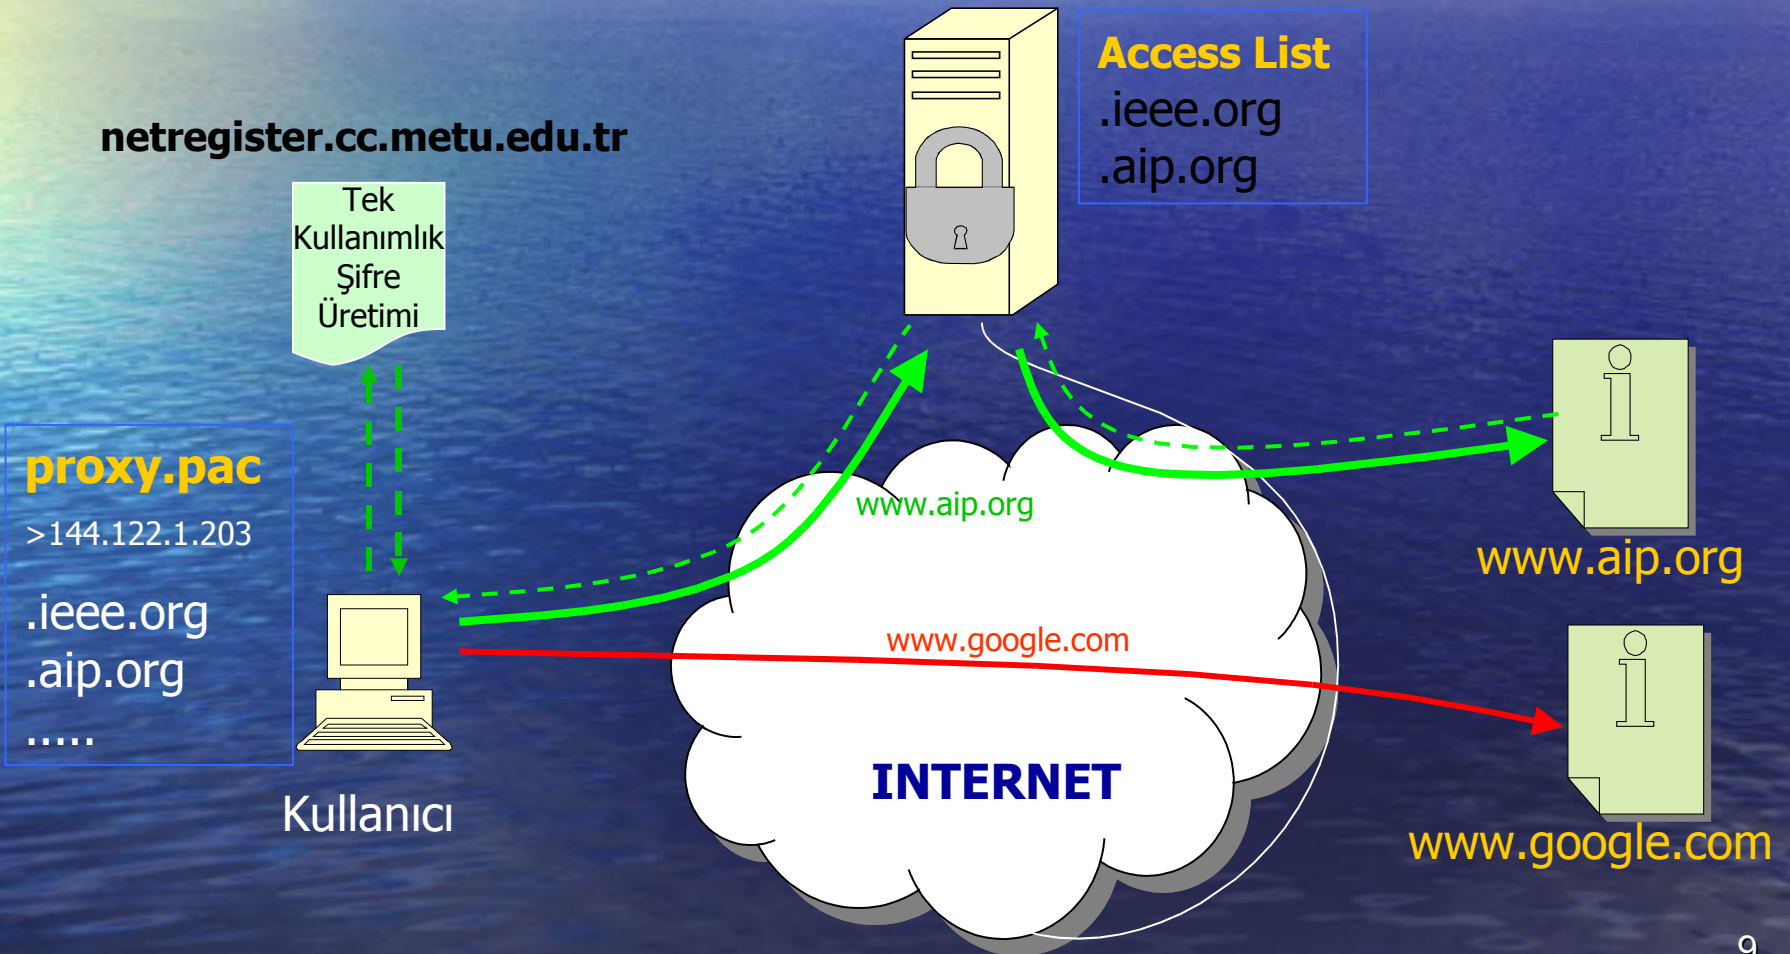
Access List
.ieee.org
.aip.org

netregister.cc.metu.edu.tr

Tek Kullanımlık Şifre Üretimi

proxy.pac
>144.122.1.203
.ieee.org
.aip.org
.....

Kullanıcı

www.aip.org

www.google.com

INTERNET

www.aip.org

www.google.com

9